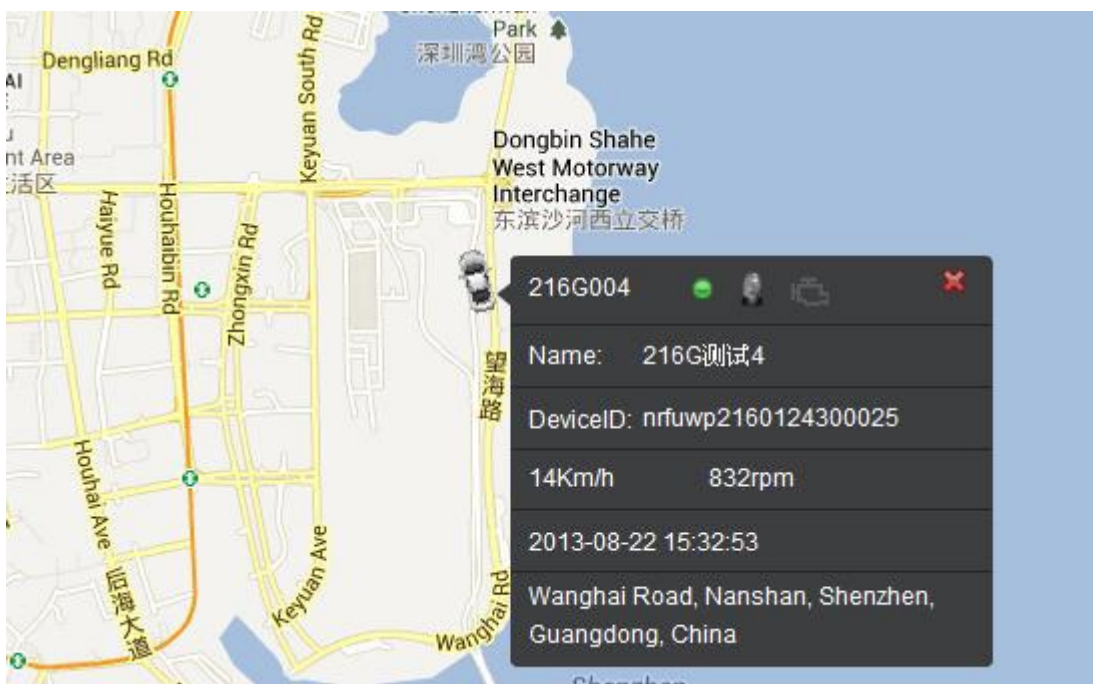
Park
深圳湾公园
Dengliang Rd
Al
nt Area
活区
Keyuan South Rd
Dongbin Shahe West Motorway Interchange
东滨沙河西立交桥
Haiyue Rd
Houhaibin Rd
Zhongxin Rd
望海路
Houhai Ave
后海大道
Keyuan Ave
Wanghai Rd
Wanghai

216G004

Name: 216G测试4

DeviceID: nrfuwp2160124300025

14Km/h 832rpm

2013-08-22 15:32:53

Wanghai Road, Nanshan, Shenzhen, Guangdong, China

Shenzhen